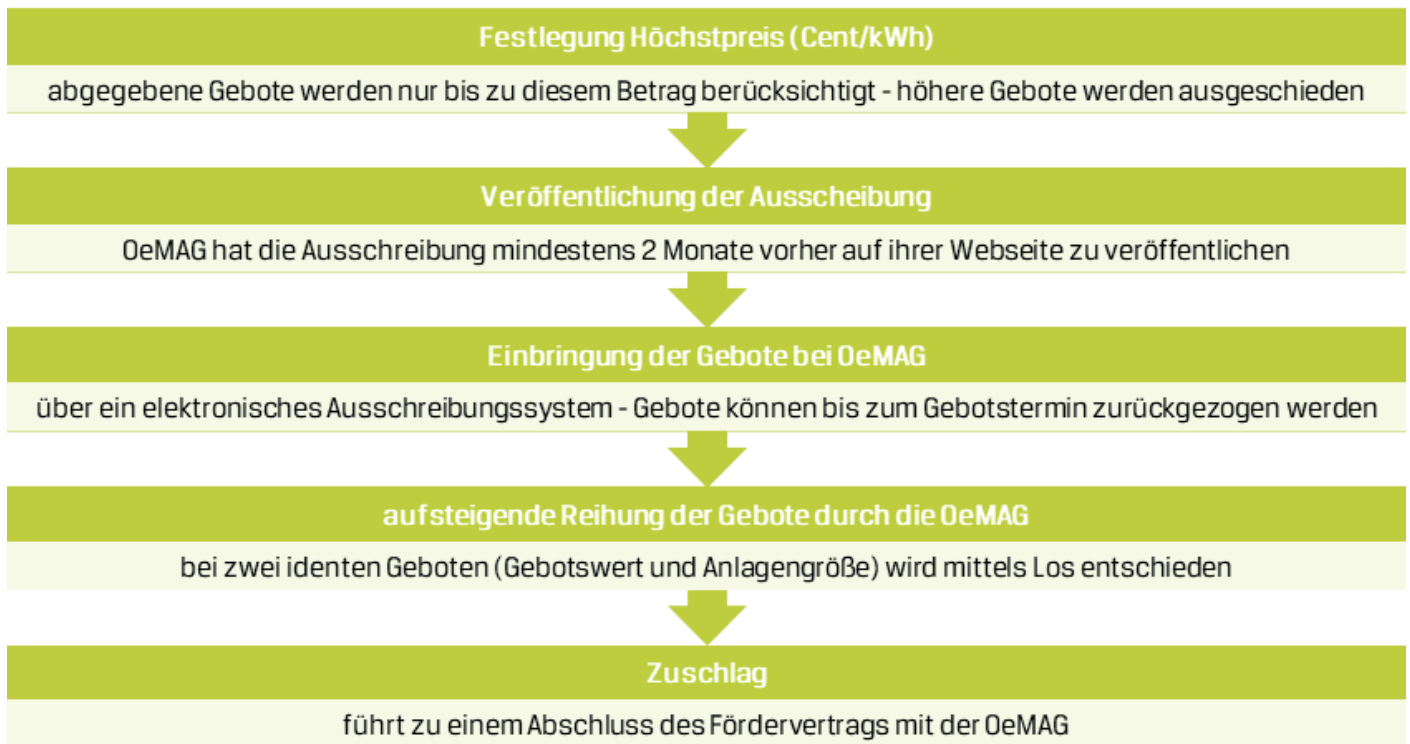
Festlegung Höchstpreis (Cent/kWh)

abgegebene Gebote werden nur bis zu diesem Betrag berücksichtigt - höhere Gebote werden ausgeschieden

Veröffentlichung der Ausscheibung

OeMAG hat die Ausschreibung mindestens 2 Monate vorher auf ihrer Webseite zu veröffentlichen

Einbringung der Gebote bei OeMAG

über ein elektronisches Ausschreibungssystem - Gebote können bis zum Gebotstermin zurückgezogen werden

aufsteigende Reihung der Gebote durch die OeMAG

bei zwei identen Geboten (Gebotswert und Anlagengröße) wird mittels Los entschieden

Zuschlag

führt zu einem Abschluss des Fördervertrags mit der OeMAG